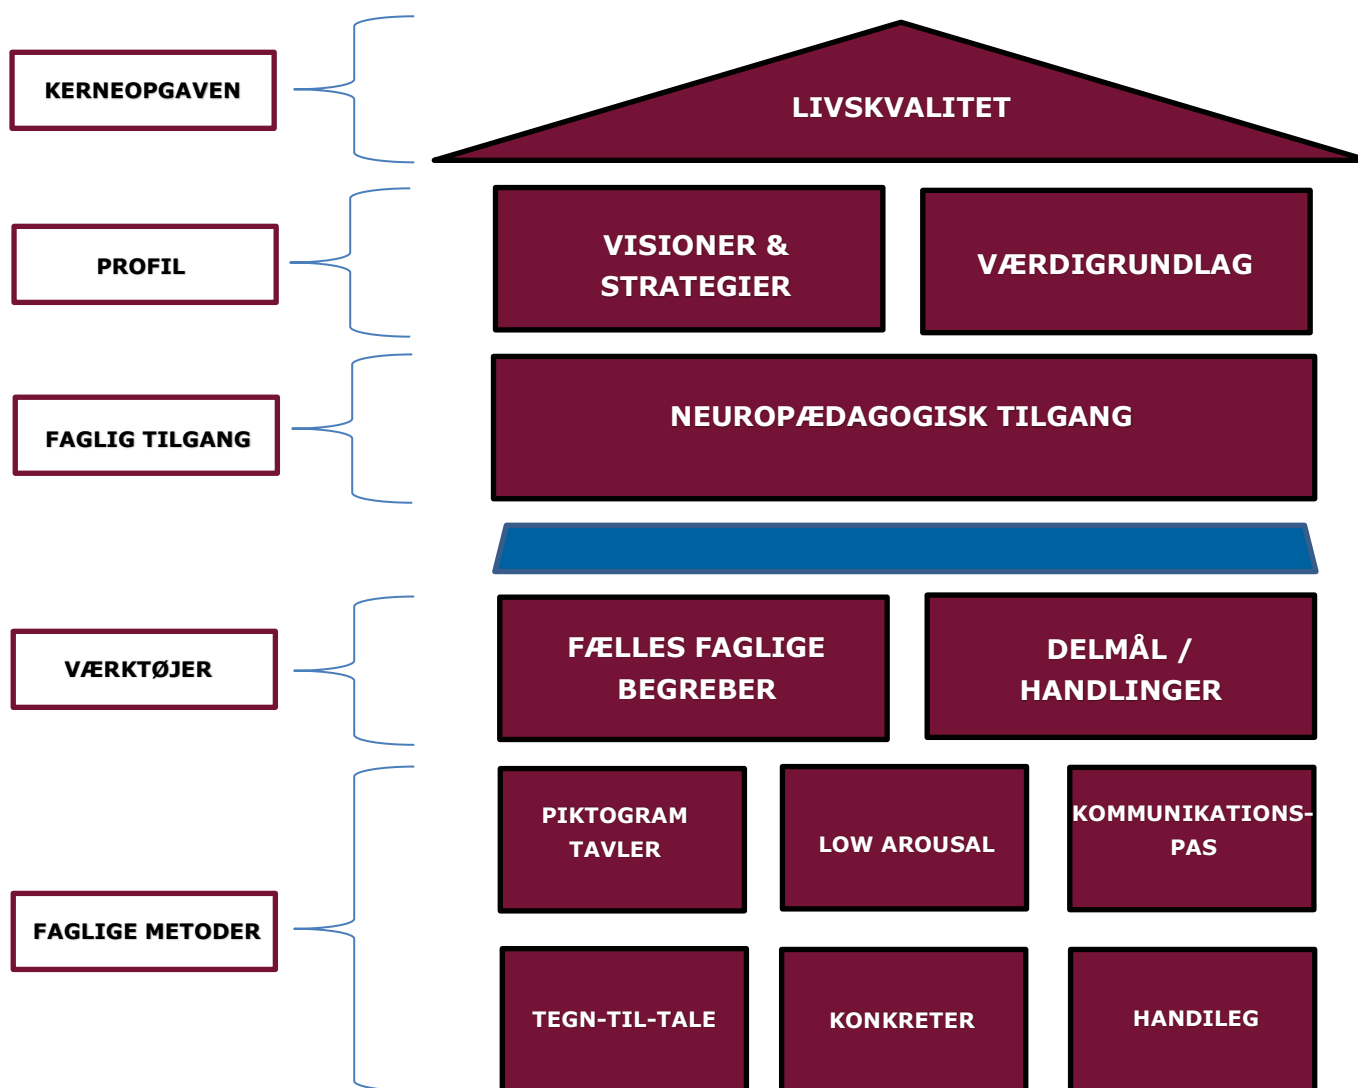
KERNEOPGAVEN

LIVSKVALITET

PROFIL

VISIONER & STRATEGIER

VÆRDIGRUNDLAG

FAGLIG TILGANG

NEUROPÆDAGOGISK TILGANG

VÆRKTØJER

FÆLLES FAGLIGE BEGREBER

DELMÅL / HANDLINGER

FAGLIGE METODER

PIKTOGRAM TAVLER

LOW AROUSAL

KOMMUNIKATIONS-PAS

TEGN-TIL-TALE

KONKRETER

HANDILEG